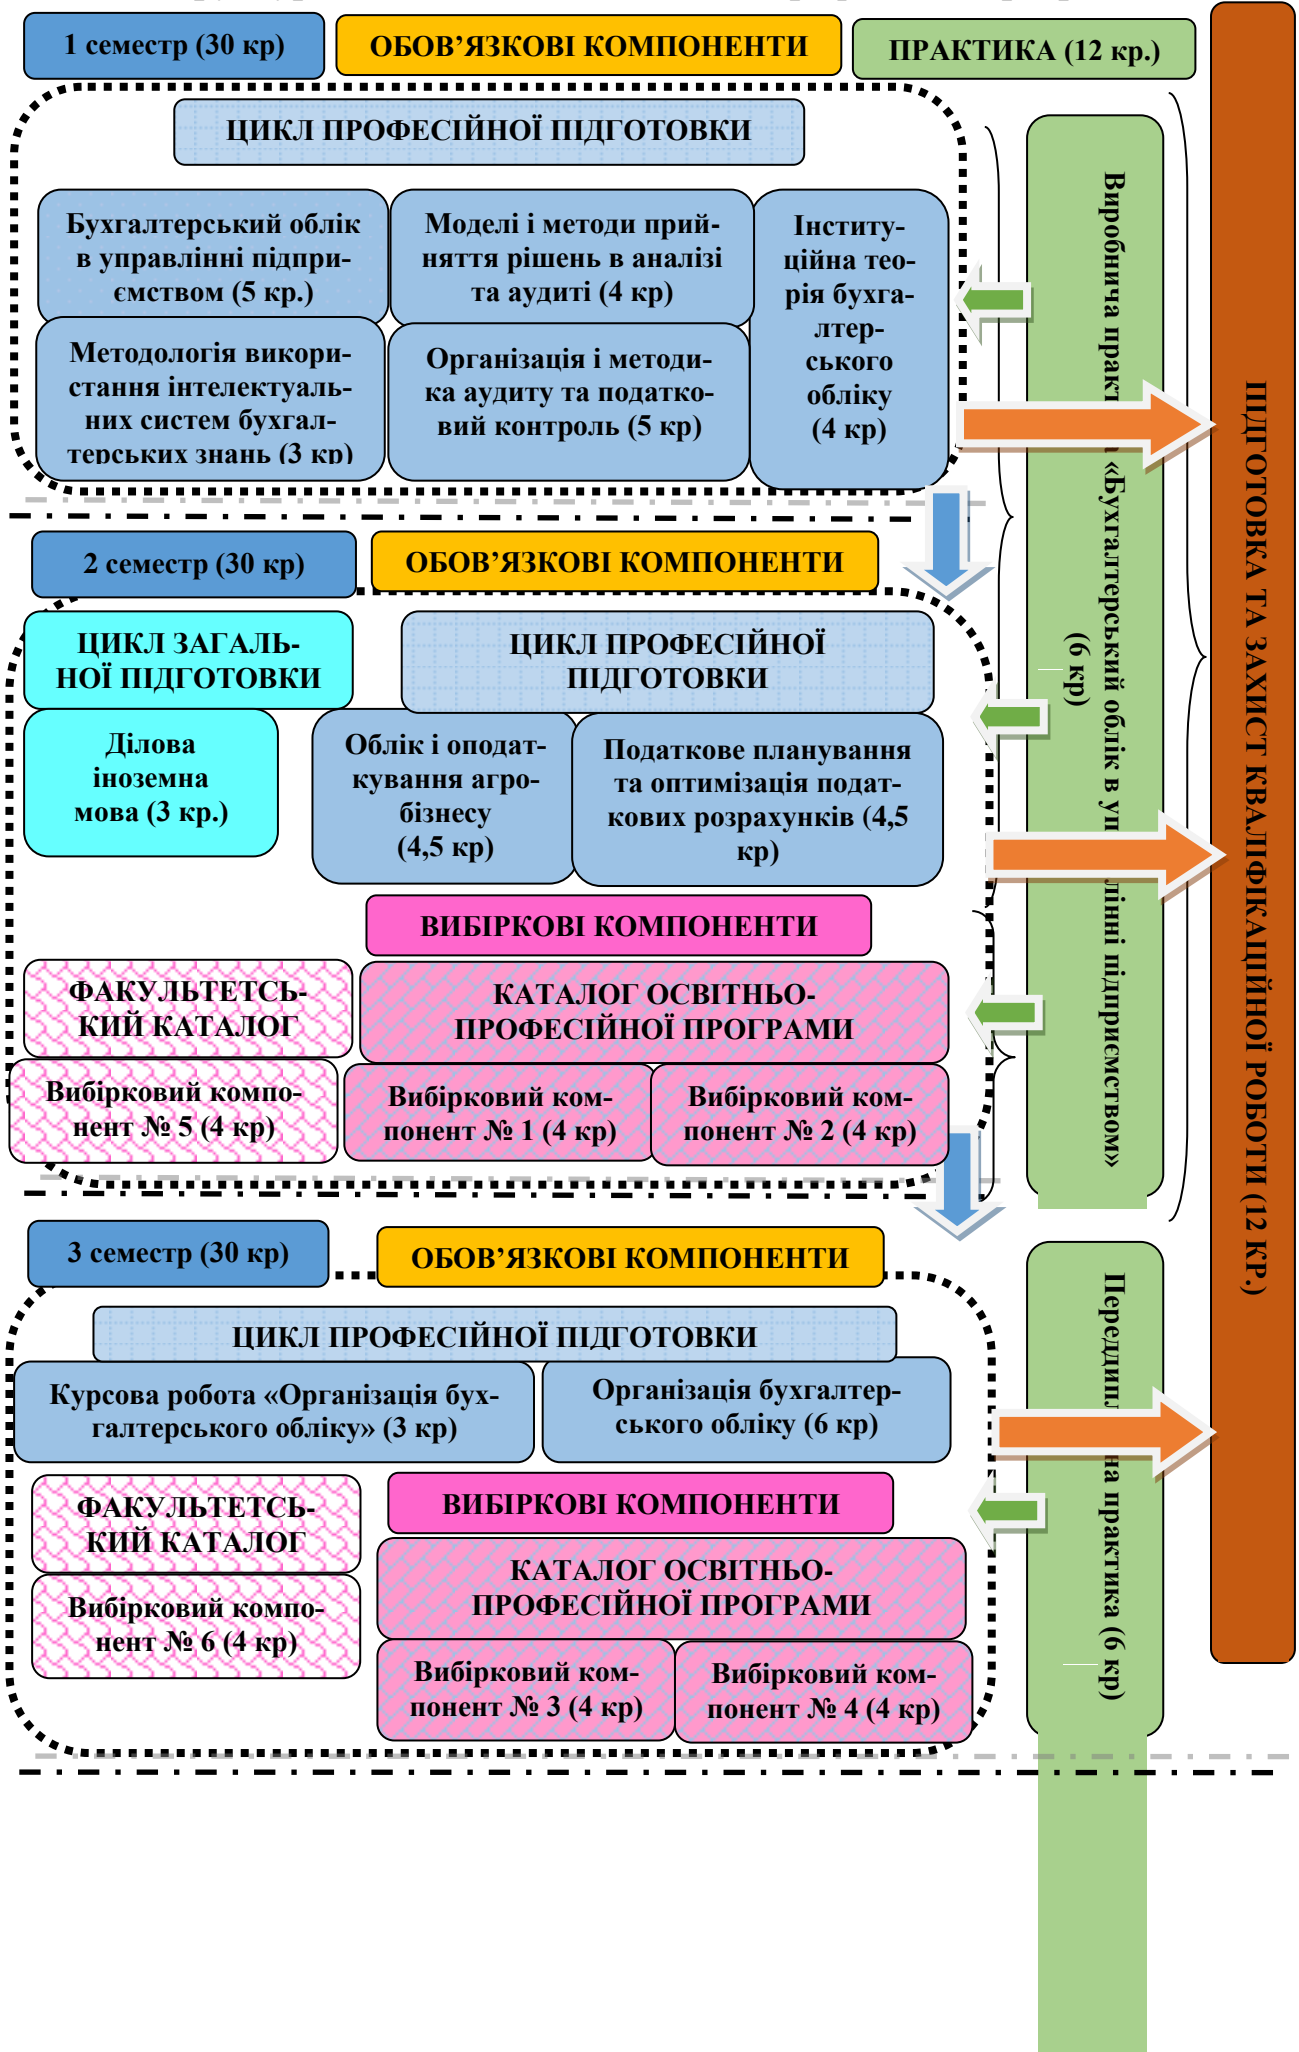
1 семестр (30 кр)

ОБОВ'ЯЗКОВІ КОМПОНЕНТИ

ПРАКТИКА (12 кр.)

ЦИКЛ ПРОФЕСІЙНОЇ ПІДГОТОВКИ

Бухгалтерський облік в управлінні підприємством (5 кр.)

Моделі і методи прийняття рішень в аналізі та аудиті (4 кр)

Інституційна теорія бухгалтерського обліку (4 кр)

Методологія використання інтелектуальних систем бухгалтерських знань (3 кр)

Організація і методика аудиту та податковий контроль (5 кр)

Виробнича практ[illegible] «Бухгалтерський облік в уп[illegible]лінні підприємством» (6 кр)

ПІДГОТОВКА ТА ЗАХИСТ КВАЛІФІКАЦІЙНОЇ РОБОТИ (12 КР.)

2 семестр (30 кр)

ОБОВ'ЯЗКОВІ КОМПОНЕНТИ

ЦИКЛ ЗАГАЛЬНОЇ ПІДГОТОВКИ

ЦИКЛ ПРОФЕСІЙНОЇ ПІДГОТОВКИ

Ділова іноземна мова (3 кр.)

Облік і оподаткування агробізнесу (4,5 кр)

Податкове планування та оптимізація податкових розрахунків (4,5 кр)

ВИБІРКОВІ КОМПОНЕНТИ

ФАКУЛЬТЕТСЬКИЙ КАТАЛОГ

КАТАЛОГ ОСВІТНЬО-ПРОФЕСІЙНОЇ ПРОГРАМИ

Вибірковий компонент № 5 (4 кр)

Вибірковий компонент № 1 (4 кр)

Вибірковий компонент № 2 (4 кр)

3 семестр (30 кр)

ОБОВ'ЯЗКОВІ КОМПОНЕНТИ

ЦИКЛ ПРОФЕСІЙНОЇ ПІДГОТОВКИ

Курсова робота «Організація бухгалтерського обліку» (3 кр)

Організація бухгалтерського обліку (6 кр)

Передипл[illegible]на практика (6 кр)

ФАКУЛЬТЕТСЬКИЙ КАТАЛОГ

ВИБІРКОВІ КОМПОНЕНТИ

КАТАЛОГ ОСВІТНЬО-ПРОФЕСІЙНОЇ ПРОГРАМИ

Вибірковий компонент № 6 (4 кр)

Вибірковий компонент № 3 (4 кр)

Вибірковий компонент № 4 (4 кр)